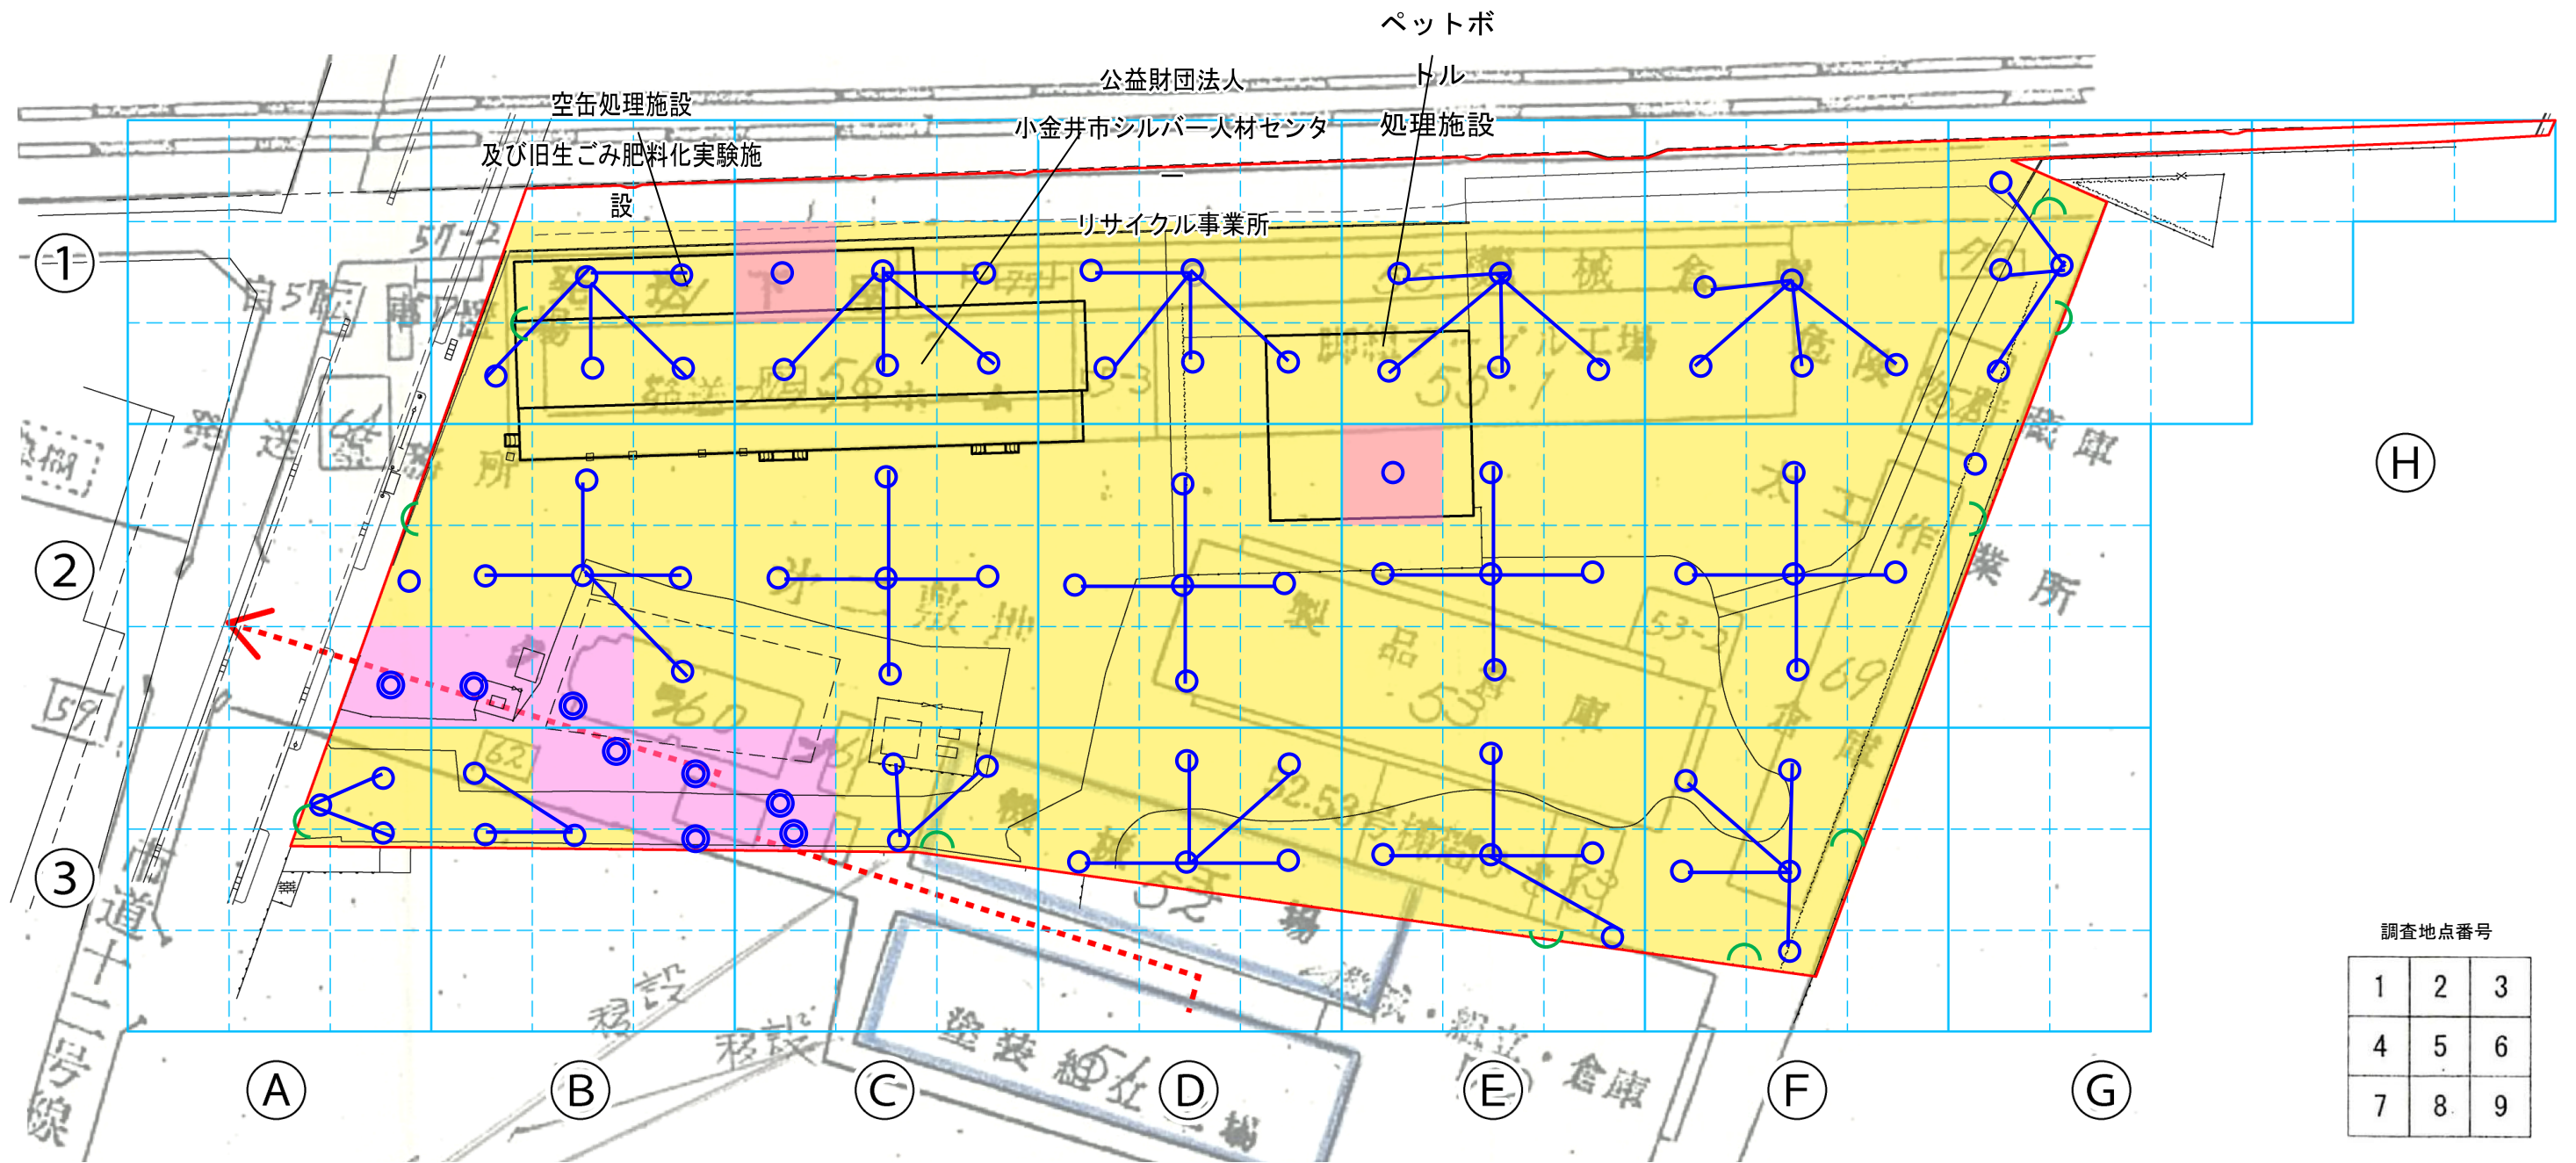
ペットボトル処理施設

公益財団法人小金井市シルバー人材センターリサイクル事業所

空缶処理施設及び旧生ごみ肥料化実験施設

①

②

③

Ⓐ

Ⓑ

Ⓒ

Ⓓ

Ⓔ

Ⓕ

Ⓖ

Ⓗ

調査地点番号

| 1 | 2 | 3 |
|---|---|---|
| 4 | 5 | 6 |
| 7 | 8 | 9 |